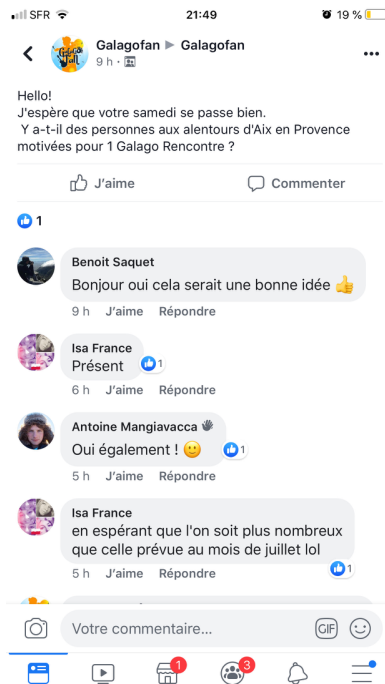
SFR 21:49 19 %

Galagofan ▶ Galagofan
9 h ·

Hello!
J'espère que votre samedi se passe bien.
Y a-t-il des personnes aux alentours d'Aix en Provence motivées pour 1 Galago Rencontre ?

J'aime Commenter

1

Benoit Saquet
Bonjour oui cela serait une bonne idée 👍
9 h J'aime Répondre

Isa France
Présent 1
6 h J'aime Répondre

Antoine Mangiavacca
Oui également ! 🙂 1
5 h J'aime Répondre

Isa France
en espérant que l'on soit plus nombreux que celle prévue au mois de juillet lol
5 h J'aime Répondre 1

Votre commentaire... GIF

1 3